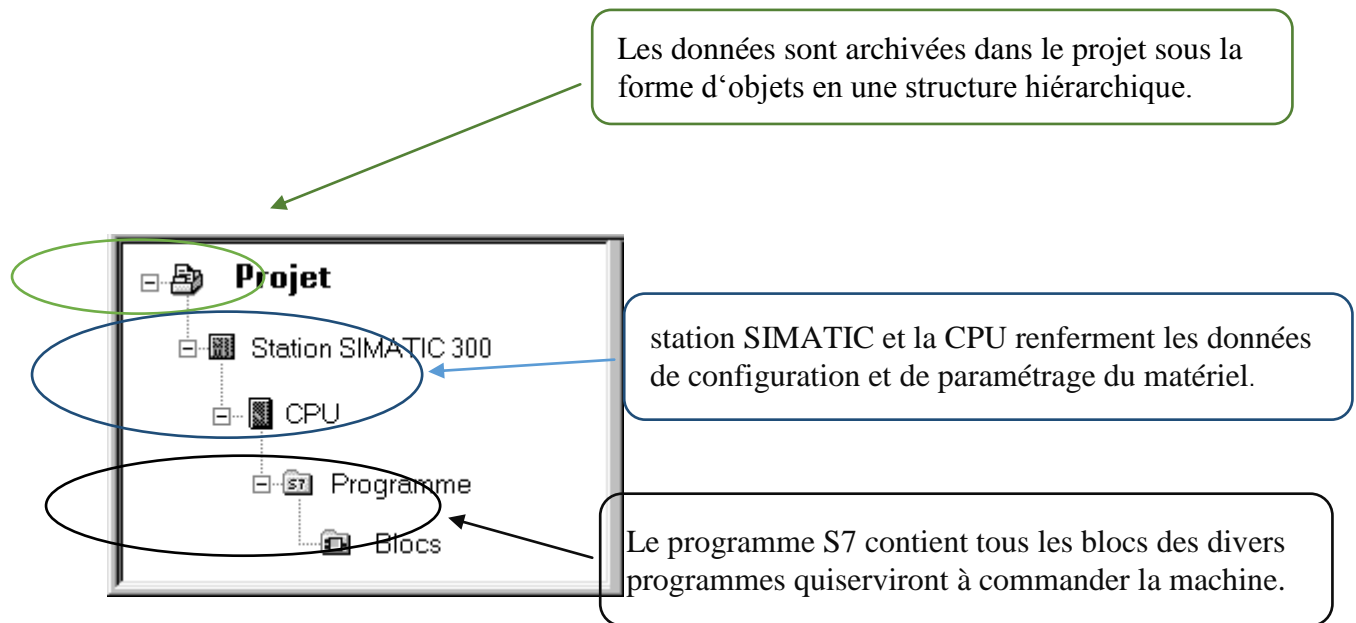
Les données sont archivées dans le projet sous la forme d‘objets en une structure hiérarchique.

Projet
Station SIMATIC 300
CPU
S7 Programme
Blocs

station SIMATIC et la CPU renferment les données de configuration et de paramétrage du matériel.

Le programme S7 contient tous les blocs des divers programmes quiserviront à commander la machine.